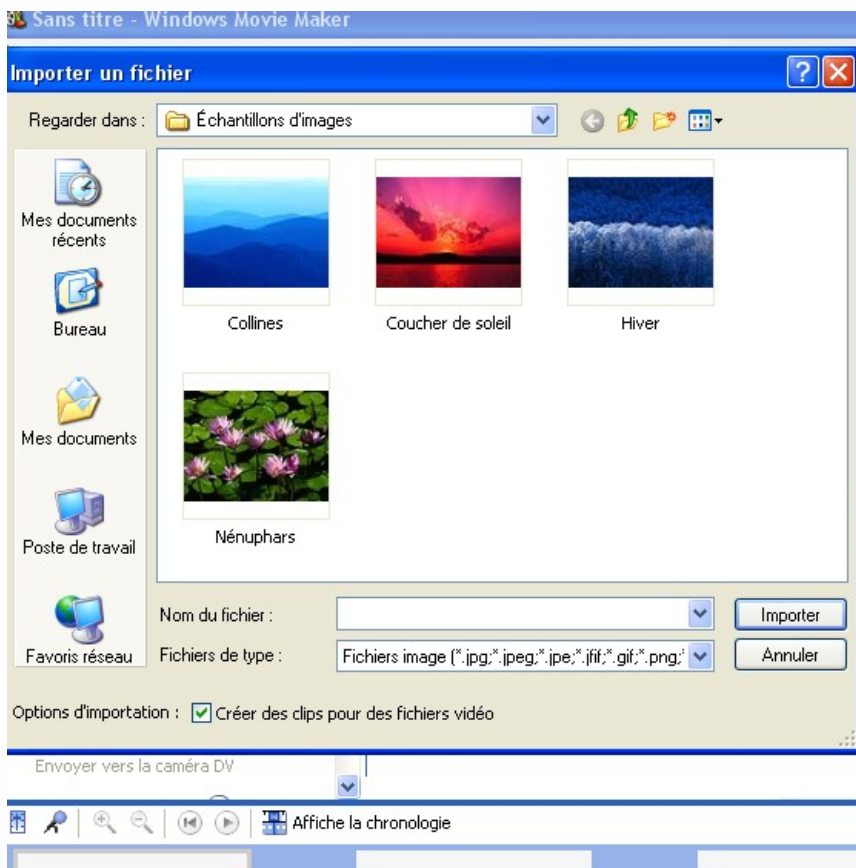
Sans titre - Windows Movie Maker

Importer un fichier

Regarder dans : Échantillons d'images

Mes documents récents

Bureau

Mes documents

Poste de travail

Favoris réseau

Collines

Coucher de soleil

Hiver

Nénuphars

Nom du fichier :

Importer

Fichiers de type :

Fichiers image (*.jpg;*.jpeg;*.jpe;*.jfif;*.gif;*.png;*

Annuler

Options d'importation : Créer des clips pour des fichiers vidéo

Envoyer vers la caméra DV

Affiche la chronologie